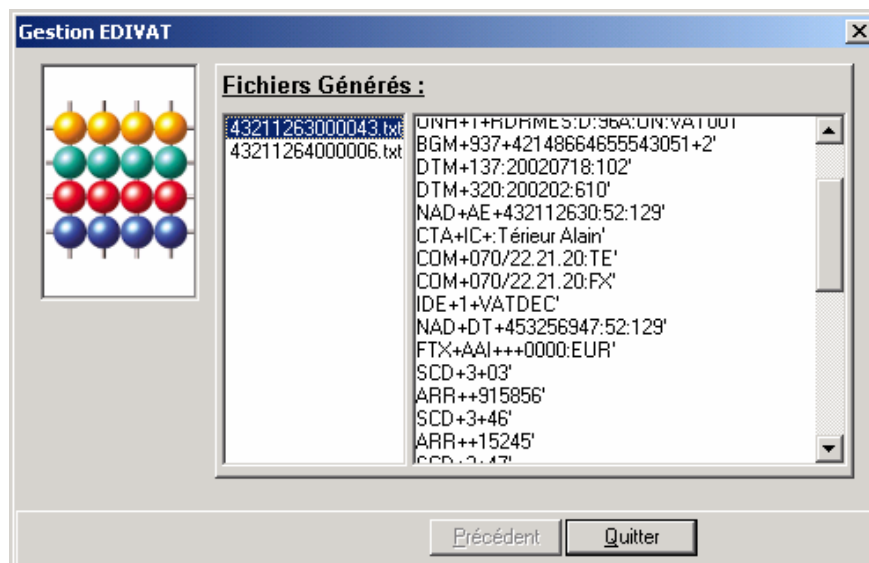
Gestion EDIVAT

Fichiers Générés :

43211263000043.txt
43211264000006.txt

UNH+1+RDRMES:D:96A:UN:VAT001'
BGM+937+42148664655543051+2'
DTM+137:20020718:102'
DTM+320:200202:610'
NAD+AE+432112630:52:129'
CTA+IC+:Térieur Alain'
COM+070/22.21.20:TE'
COM+070/22.21.20:FX'
IDE+1+VATDEC'
NAD+DT+453256947:52:129'
FTX+AAI+++0000:EUR'
SCD+3+03'
ARR++915856'
SCD+3+46'
ARR++15245'
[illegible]

Précédent
Quitter